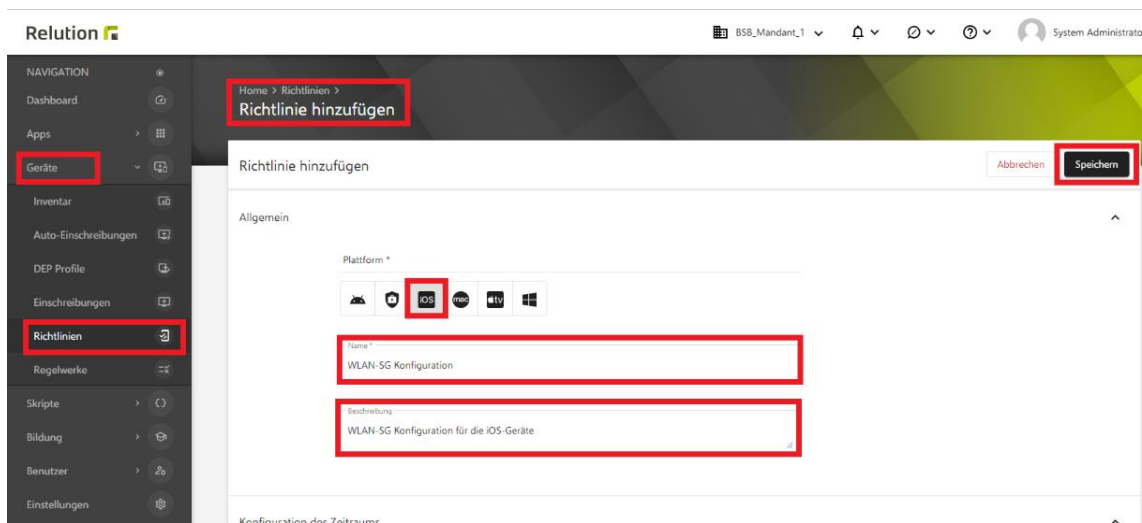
Relution

BSB_Mandant_1 System Administrato

NAVIGATION
Dashboard
Apps
Geräte
Inventar
Auto-Einschreibungen
DEP Profile
Einschreibungen
Richtlinien
Regelwerke
Skripte
Bildung
Benutzer
Einstellungen

Home > Richtlinien >
Richtlinie hinzufügen

Richtlinie hinzufügen

Abbrechen Speichern

Allgemein

Plattform *

iOS mac tv

Name *
WLAN-SG Konfiguration

Beschreibung
WLAN-SG Konfiguration für die iOS-Geräte

Konfiguration des Zeitraums